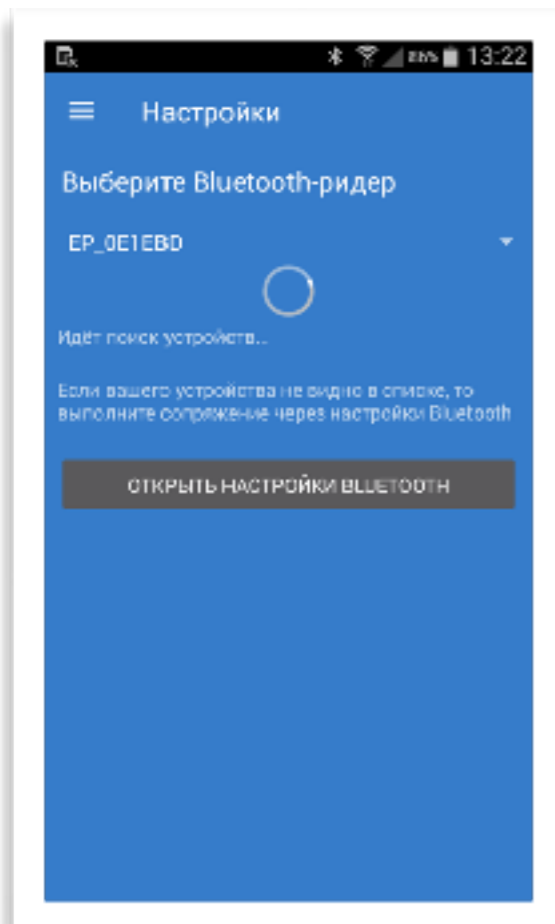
88% 13:22

Настройки

Выберите Bluetooth-ридер

EP_0E1EBD

Идёт поиск устройств...

Если вашего устройства не видно в списке, то выполните сопряжение через настройки Bluetooth

ОТКРЫТЬ НАСТРОЙКИ BLUETOOTH